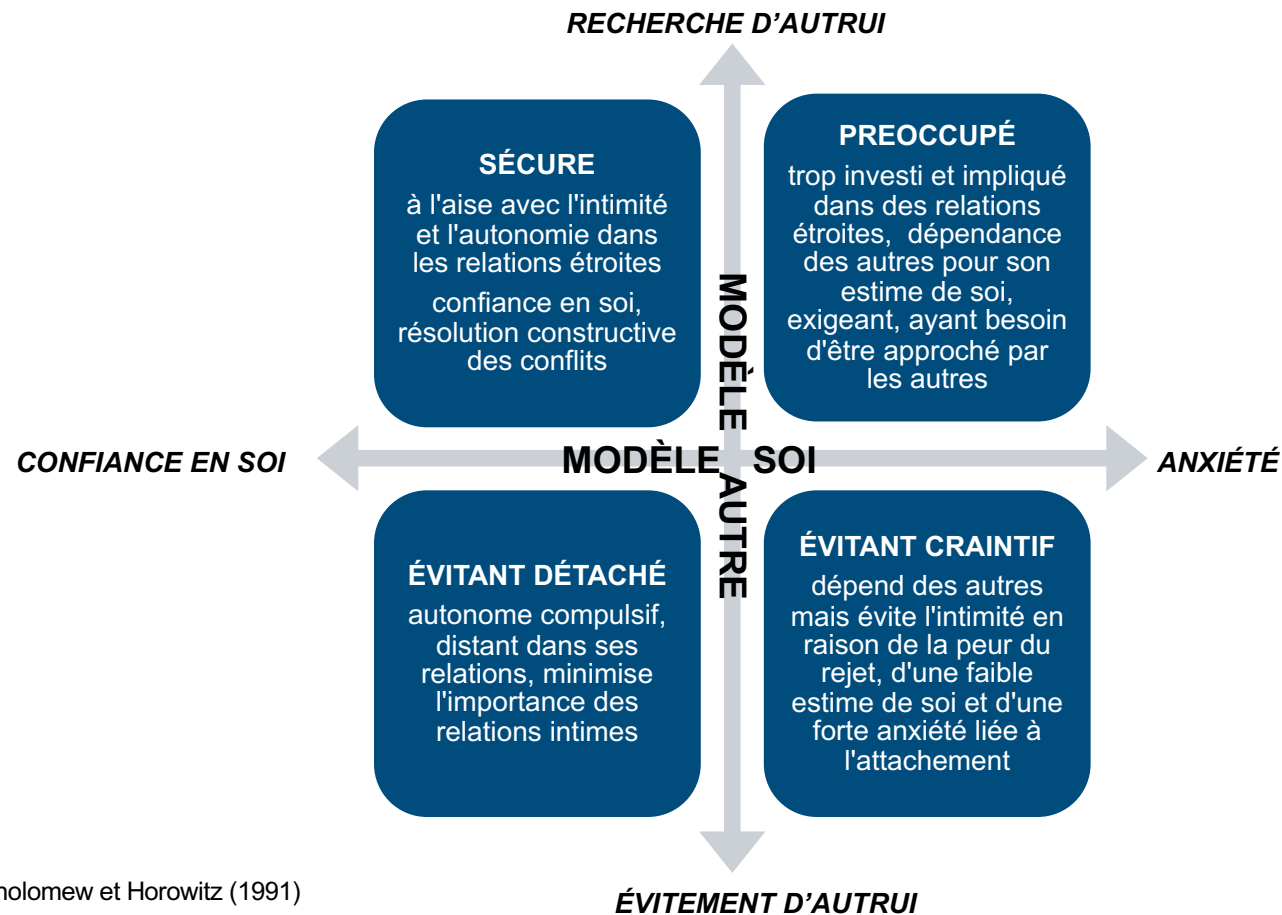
RECHERCHE D'AUTRUI

SÉCURE
à l'aise avec l'intimité et l'autonomie dans les relations étroites
confiance en soi, résolution constructive des conflits

PREOCCUPÉ
trop investi et impliqué dans des relations étroites, dépendance des autres pour son estime de soi, exigeant, ayant besoin d'être approché par les autres

MODÈLE AUTRE

CONFIANCE EN SOI

MODÈLE SOI

ANXIÉTÉ

ÉVITANT DÉTACHÉ
autonome compulsif, distant dans ses relations, minimise l'importance des relations intimes

ÉVITANT CRAINTIF
dépend des autres mais évite l'intimité en raison de la peur du rejet, d'une faible estime de soi et d'une forte anxiété liée à l'attachement

holomew et Horowitz (1991)

ÉVITEMENT D'AUTRUI